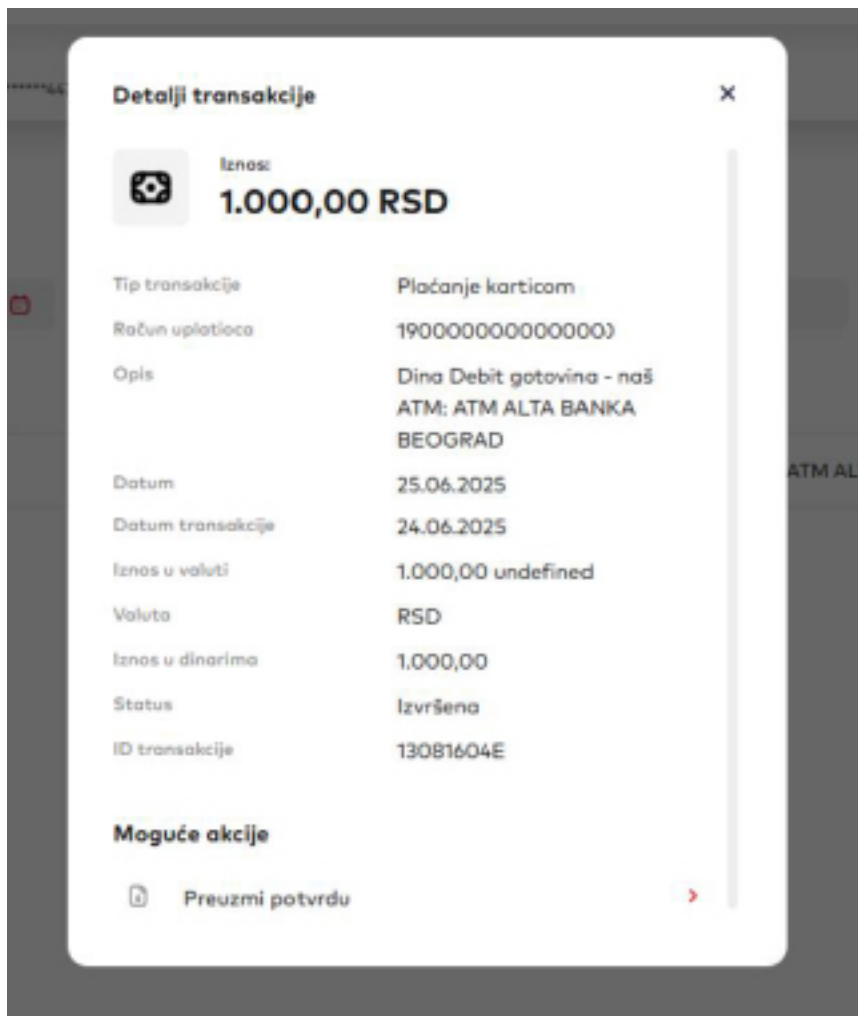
Detalji transakcije

×

Iznos:
1.000,00 RSD

Tip transakcije
Plaćanje karticom

Račun uplatioca
190000000000000)

Opis
Dina Debit gotovina - naš ATM: ATM ALTA BANKA BEOGRAD

Datum
25.06.2025

Datum transakcije
24.06.2025

Iznos u valuti
1.000,00 undefined

Valuta
RSD

Iznos u dinarima
1.000,00

Status
Izvršena

ID transakcije
13081604E

Moguće akcije

Preuzmi potvrdu

ATM AL